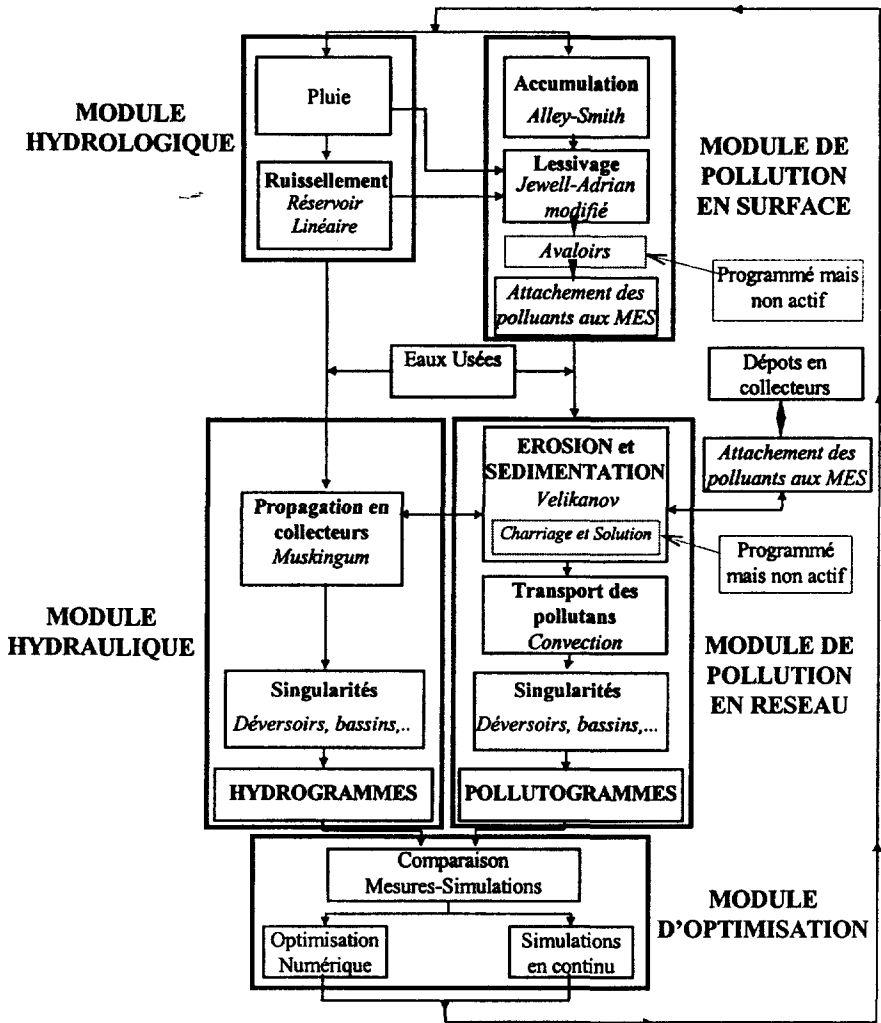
MODULE HYDROLOGIQUE

Pluie

Ruissellement
Réservoir Linéaire

Accumulation
Alley-Smith

Lessivage
Jewell-Adrian modifié

Avaloirs

Attachement des polluants aux MES

MODULE DE POLLUTION EN SURFACE

Programmé mais non actif

Eaux Usées

Dépots en collecteurs

Attachement des polluants aux MES

EROSION et SEDIMENTATION
Velikanov

Charriage et Solution

Programmé mais non actif

Propagation en collecteurs
Muskingum

MODULE HYDRAULIQUE

Transport des pollutans
Convection

MODULE DE POLLUTION EN RESEAU

Singularités
Déversoirs, bassins,..

Singularités
Déversoirs, bassins,...

HYDROGRAMMES

POLLUTOGRAMMES

Comparaison Mesures-Simulations

MODULE D'OPTIMISATION

Optimisation Numérique

Simulations en continu